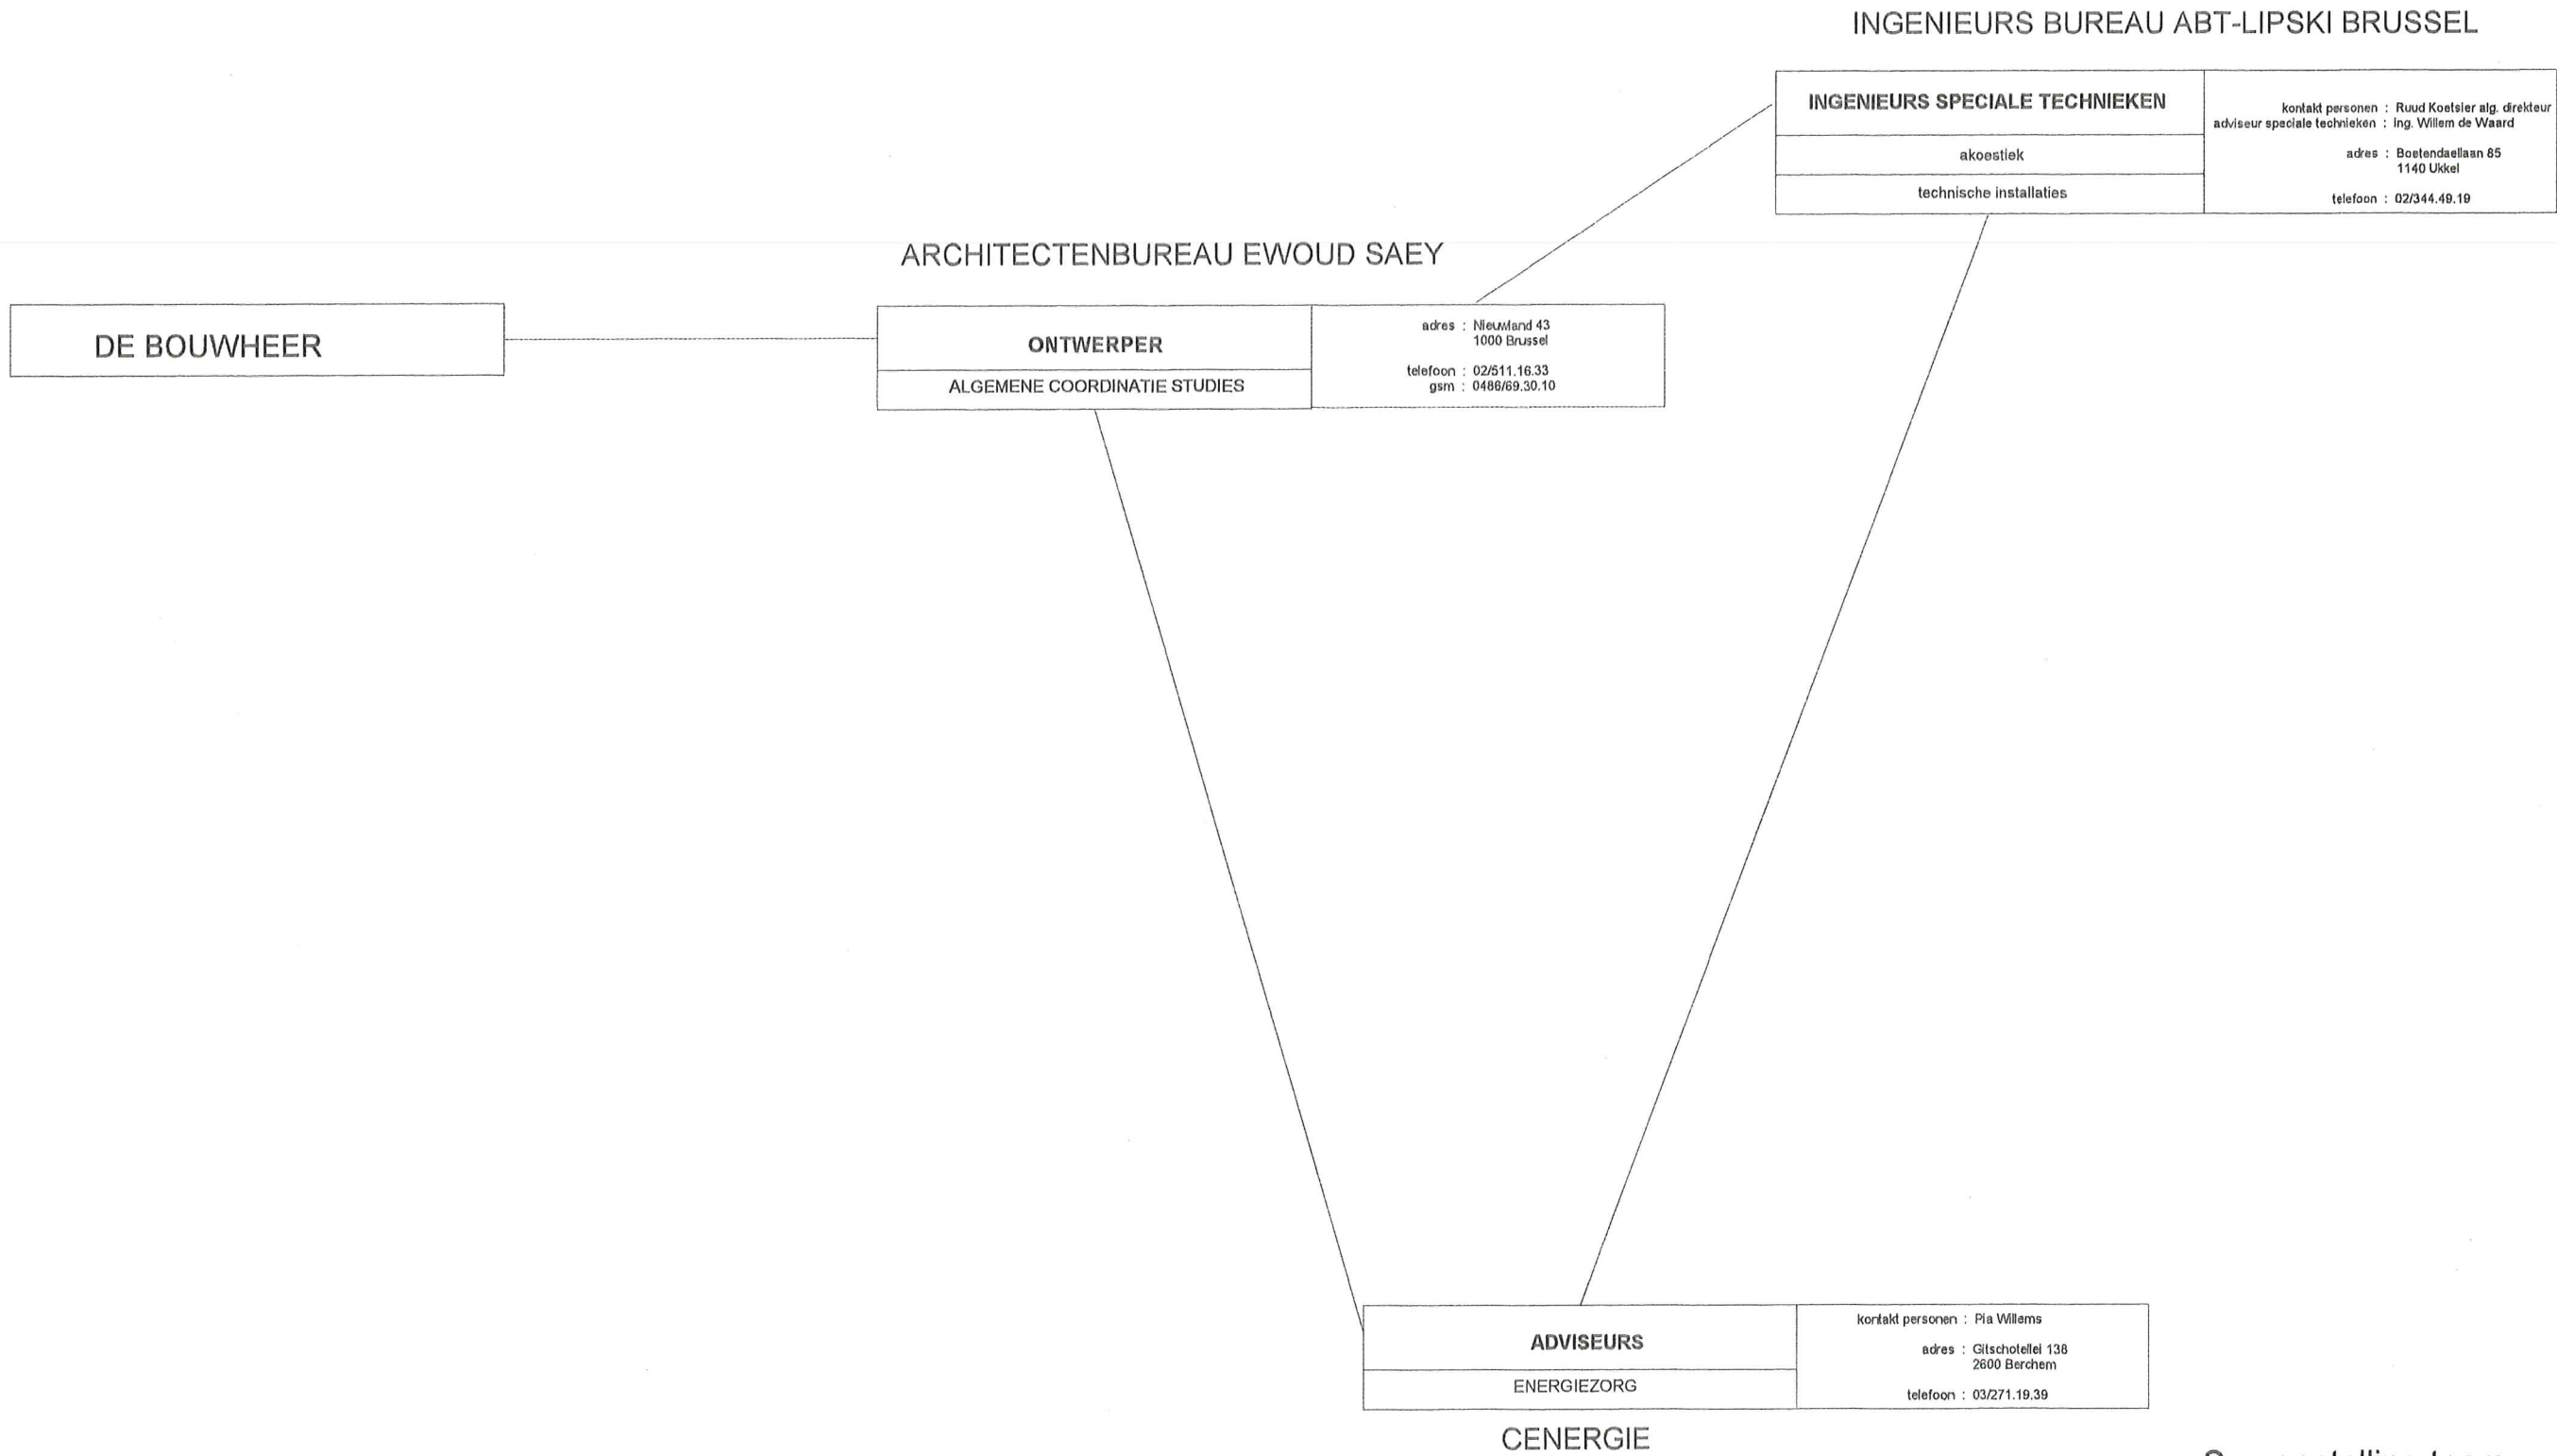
INGENIEURS BUREAU ABT-LIPSKI BRUSSEL

INGENIEURS SPECIALE TECHNIEKEN

akoestiek

technische installaties

kontakt personen : Ruud Koetsier alg. direkteur
adviseur speciale technieken : Ing. Willem de Waard

adres : Boetendaellaan 85
1140 Ukkel

telefoon : 02/344.49.19

ARCHITECTENBUREAU EWOUD SAEY

DE BOUWHEER

ONTWERPER

ALGEMENE COORDINATIE STUDIES

adres : Nieuwland 43
1000 Brussel

telefoon : 02/511.16.33
gsm : 0486/69.30.10

ADVISEURS

ENERGIEZORG

kontakt personen : Pia Willems

adres : Gitschotellei 138
2600 Berchem

telefoon : 03/271.19.39

CENERGIE

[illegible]